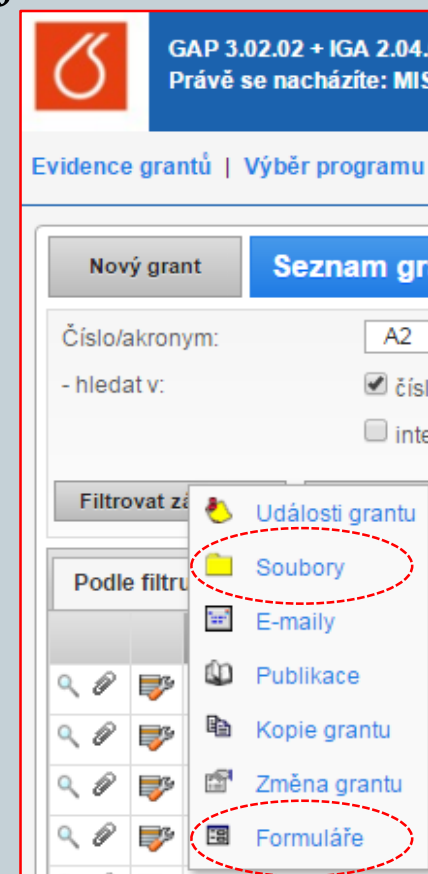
GAP 3.02.02 + IGA 2.04.
Právě se nacházíte: MIS

Evidence grantů | Výběr programu

Nový grant

Seznam gr

Číslo/akronym:

A2

- hledat v:

čísl

inte

Filtrovat zá

Podle filtru

Události grantu

Soubory

E-maily

Publikace

Kopie grantu

Změna grantu

Formuláře